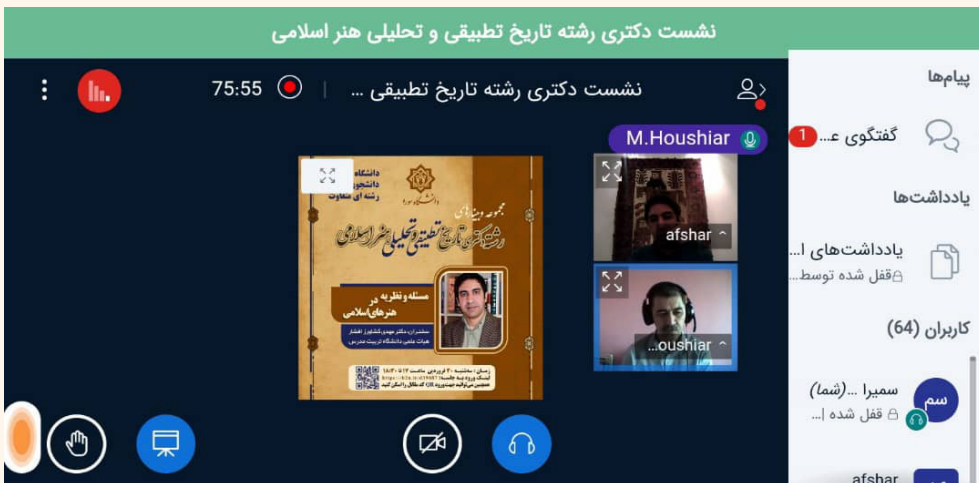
نشست دکتری رشته تاریخ تطبیقی و تحلیلی هنر اسلامی

نشست دکتری رشته تاریخ تطبیقی ...

75:55

M.Houshiar

afshar

...oushiar

دانشگاه
دانشجو
رشته ای متفاوت

مجموعه وبینارهای
رشته دکتری تاریخ تطبیقی و تحلیلی هنر اسلامی

مسئله و نظریه در هنرهای اسلامی

سخنران: دکتر مهدی کشاورز افشار
هیئت علمی دانشگاه تربیت مدرس

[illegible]

پیام‌ها

گفتگوی ع...

1

یادداشت‌ها

یادداشت‌های ا...

قفل شده توسط...

کاربران (64)

سم

سمیرا ... (شما)

قفل شده ا...

afshar